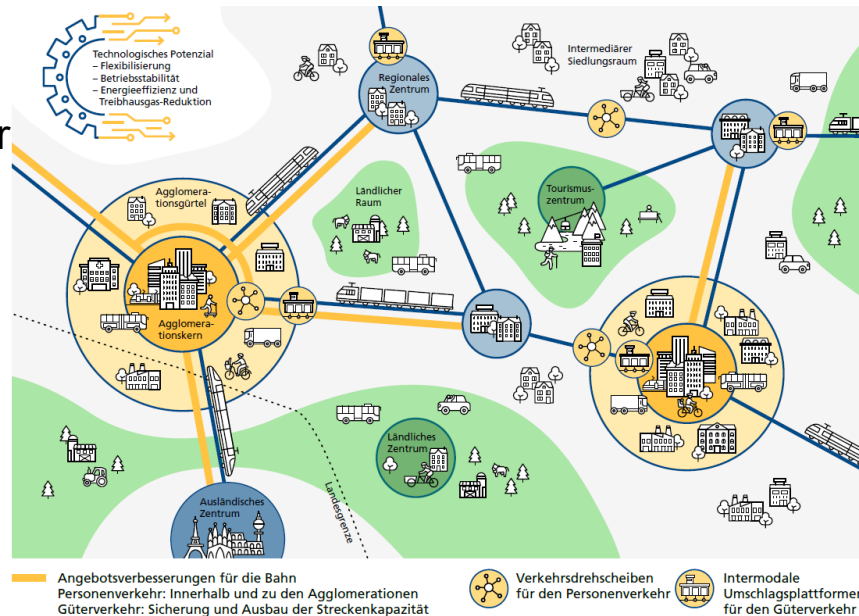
Technologisches Potenzial
– Flexibilisierung
– Betriebsstabilität
– Energieeffizienz und Treibhausgas-Reduktion

Regionales Zentrum

Intermediärer Siedlungsraum

r

Agglomerationsgürtel

Ländlicher Raum

Tourismuszentrum

Agglomerationskern

Ländliches Zentrum

Ausländisches Zentrum

Landesgrenze

Angebotsverbesserungen für die Bahn
Personenverkehr: Innerhalb und zu den Agglomerationen
Güterverkehr: Sicherung und Ausbau der Streckenkapazität

Verkehrsdrehscheiben für den Personenverkehr

Intermodale Umschlagsplattformen für den Güterverkehr